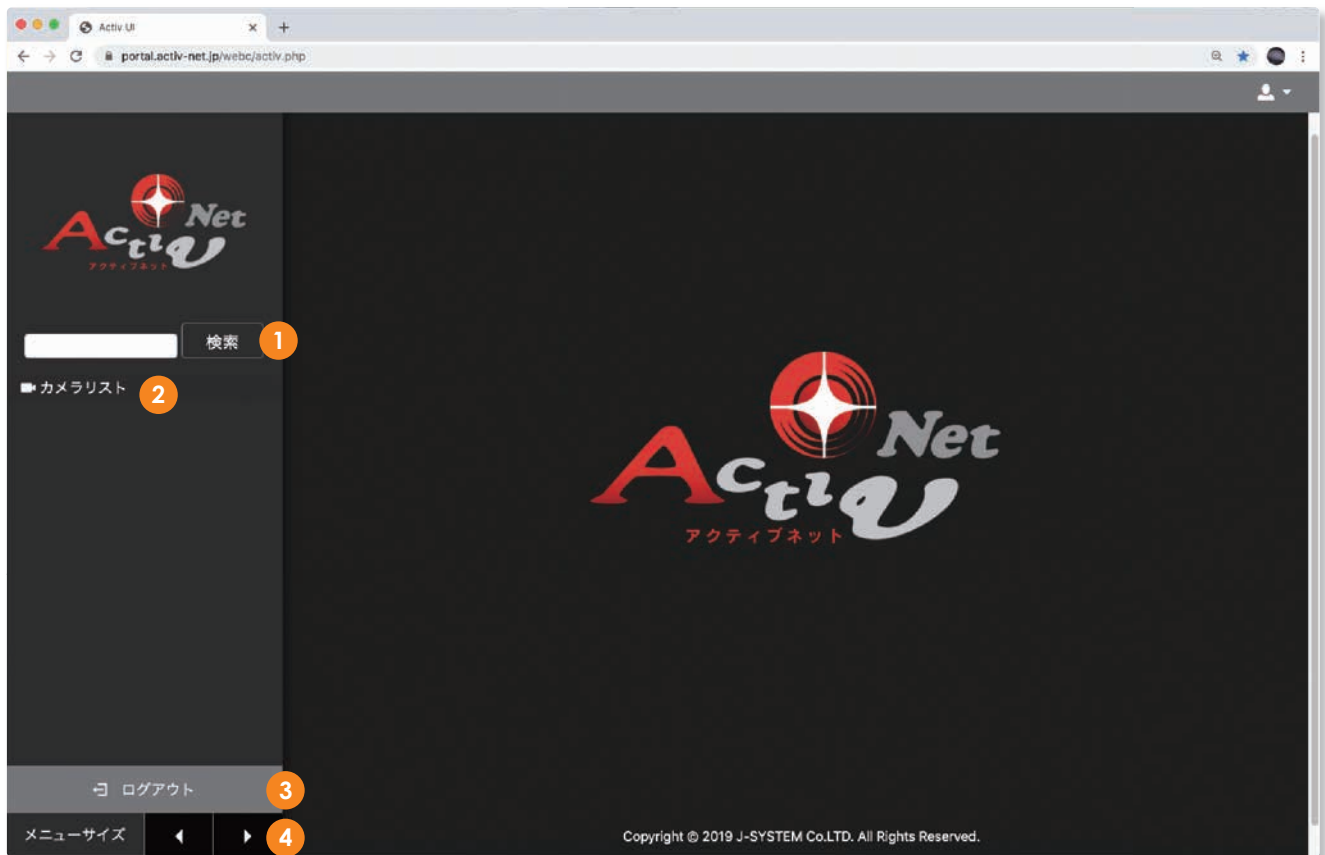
Activ UI ×

portal.activ-net.jp/webc/activ.php

Activ Net
アクティブネット

検索 1

カメラリスト 2

Activ Net
アクティブネット

ログアウト 3

メニューサイズ 4

Copyright © 2019 J-SYSTEM Co.LTD. All Rights Reserved.